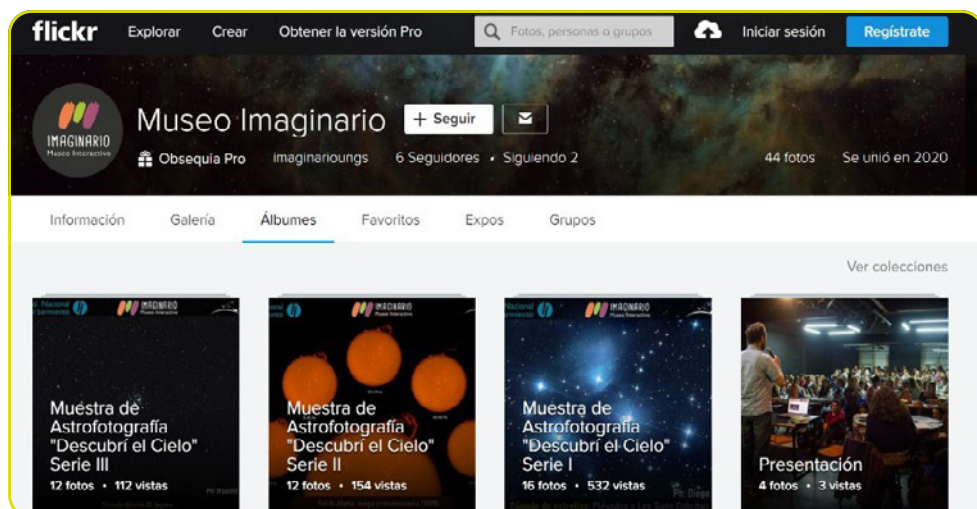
flickr Explorar Crear Obtener la versión Pro Fotos, personas o grupos Iniciar sesión Regístrate

IMAGINARIO Museo Interactivo

Museo Imaginario + Seguir

Obsequia Pro imaginarioungs 6 Seguidores • Siguiendo 2 44 fotos Se unió en 2020

Información Galería Álbumes Favoritos Expos Grupos

Ver colecciones

IMAGINARIO Museo Interactivo

Muestra de Astrofotografía "Descubrí el Cielo" Serie III
12 fotos • 112 vistas

IMAGINARIO Museo Interactivo

Muestra de Astrofotografía "Descubrí el Cielo" Serie II
12 fotos • 154 vistas

IMAGINARIO Museo Interactivo

Muestra de Astrofotografía "Descubrí el Cielo" Serie I
16 fotos • 532 vistas

Presentación
4 fotos • 3 vistas